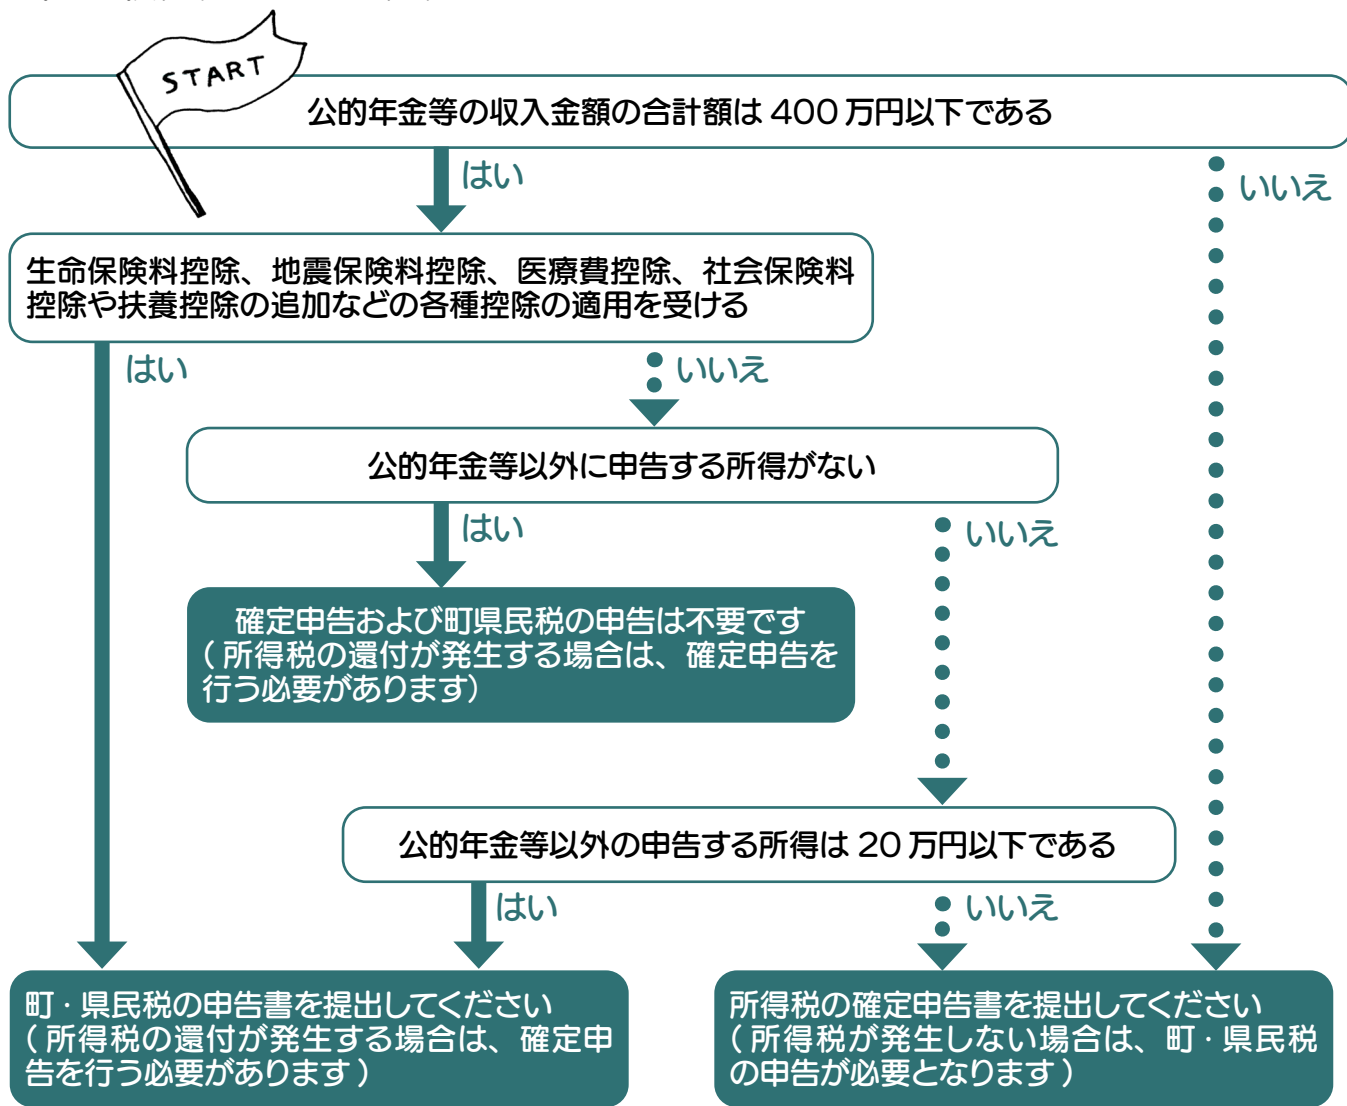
START

公的年金等の収入金額の合計額は 400 万円以下である

はい

いいえ

生命保険料控除、地震保険料控除、医療費控除、社会保険料控除や扶養控除の追加などの各種控除の適用を受ける

はい

いいえ

公的年金等以外に申告する所得がない

はい

いいえ

確定申告および町県民税の申告は不要です（所得税の還付が発生する場合は、確定申告を行う必要があります）

公的年金等以外の申告する所得は 20 万円以下である

はい

いいえ

町・県民税の申告書を提出してください（所得税の還付が発生する場合は、確定申告を行う必要があります）

所得税の確定申告書を提出してください（所得税が発生しない場合は、町・県民税の申告が必要となります）